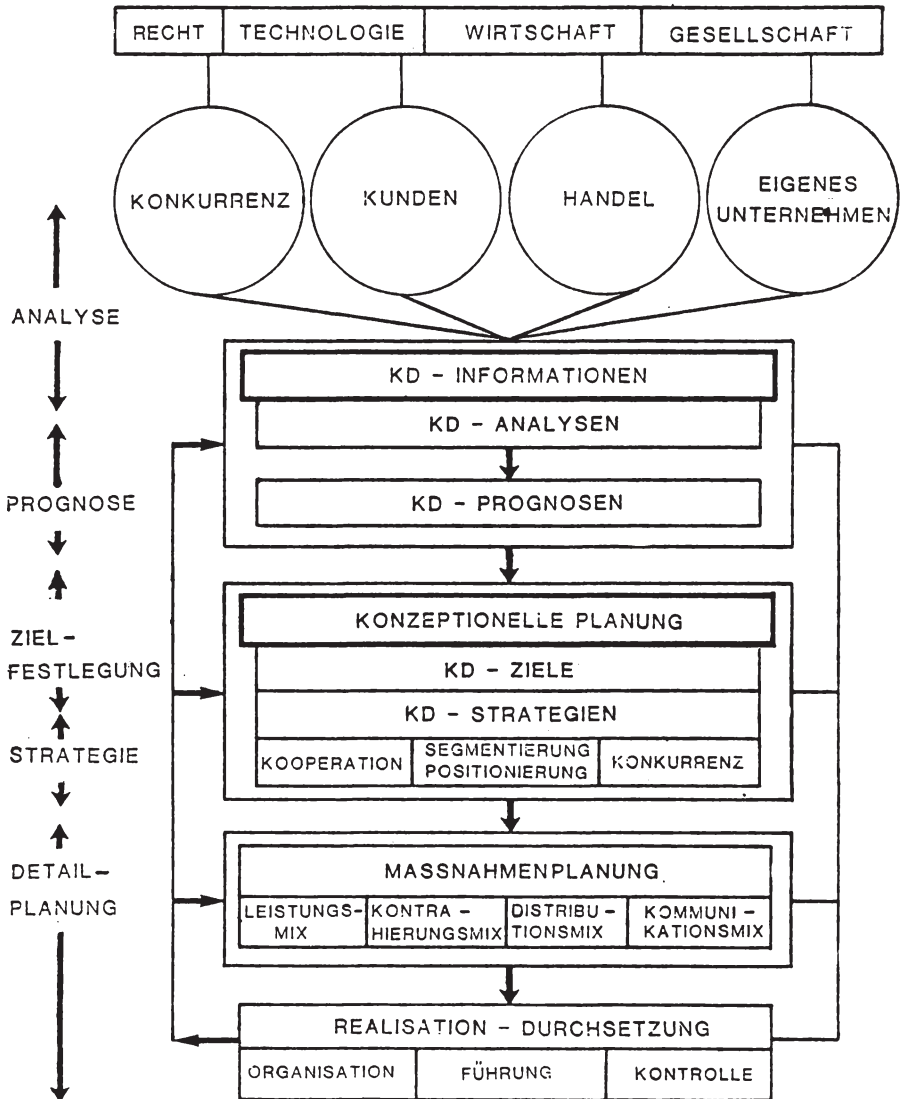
| RECHT | TECHNOLOGIE | WIRTSCHAFT | GESELLSCHAFT |
|---|---|---|---|

KONKURRENZ

KUNDEN

HANDEL

EIGENES UNTERNEHMEN

ANALYSE

PROGNOSE

ZIEL-FESTLEGUNG

STRATEGIE

DETAIL-PLANUNG

KD - INFORMATIONEN

KD - ANALYSEN

KD - PROGNOSEN

KONZEPTIONELLE PLANUNG

KD - ZIELE

KD - STRATEGIEN

| KOOPERATION | SEGMENTIERUNG POSITIONIERUNG | KONKURRENZ |
|---|---|---|

MASSNAHMENPLANUNG

| LEISTUNGSMIX | KONTRAHIERUNGSMIX | DISTRIBUTIONSMIX | KOMMUNIKATIONSMIX |
|---|---|---|---|

REALISATION - DURCHSETZUNG

| ORGANISATION | FÜHRUNG | KONTROLLE |
|---|---|---|